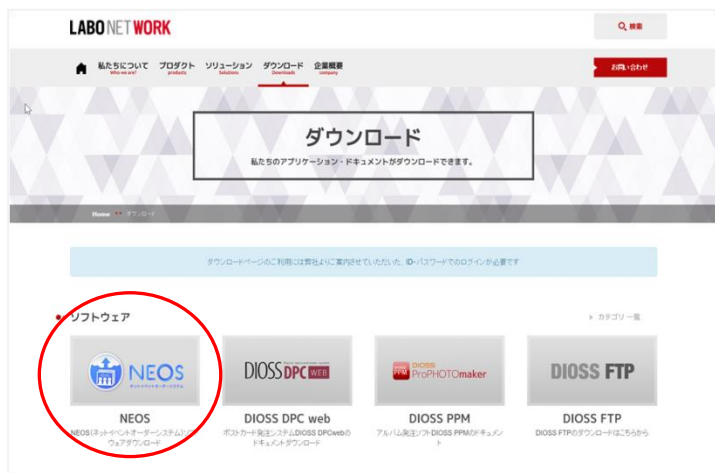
LABO NETWORK

検索

私たちについて
Who we are?

プロダクト
products

ソリューション
Solutions

ダウンロード
Downloads

企業概要
company

お問い合わせ

ダウンロード

私たちのアプリケーション・ドキュメントがダウンロードできます。

Home ダウンロード

ダウンロードページのご利用には弊社よりご案内させていただいた、ID・パスワードでのログインが必要です

ソフトウェア

カテゴリ一覧

NEOS
ネットイベントオーダーシステム

NEOS
NEOS(ネットイベントオーダーシステム)ソフトウェアダウンロード

DIOSS DPC WEB

DIOSS DPC web
ポストカード発注システムDIOSS DPCwebのドキュメントダウンロード

DIOSS ProPHOTOmaker

DIOSS PPM
アルバム発注ソフトDIOSS PPMのドキュメント

DIOSS FTP

DIOSS FTP
DIOSS FTPのダウンロードはこちらから